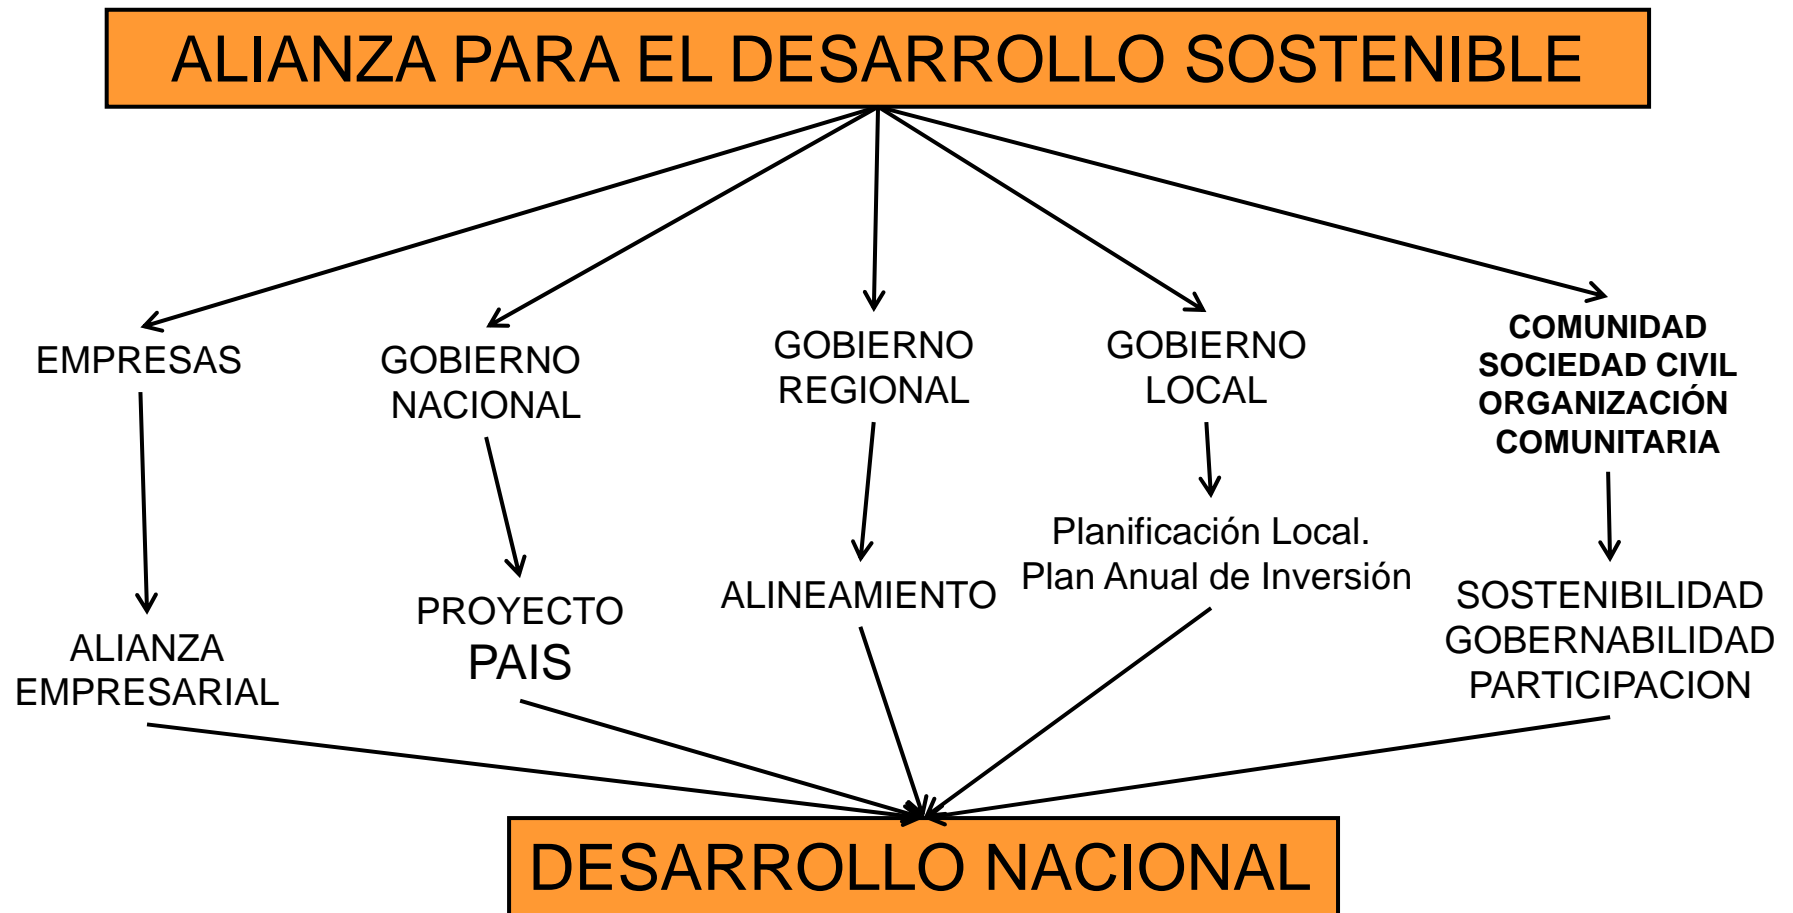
ALIANZA PARA EL DESARROLLO SOSTENIBLE

EMPRESAS

ALIANZA EMPRESARIAL

GOBIERNO NACIONAL

PROYECTO PAIS

GOBIERNO REGIONAL

ALINEAMIENTO

GOBIERNO LOCAL

Planificación Local. Plan Anual de Inversión

COMUNIDAD SOCIEDAD CIVIL ORGANIZACIÓN COMUNITARIA

SOSTENIBILIDAD GOBERNABILIDAD PARTICIPACION

DESARROLLO NACIONAL